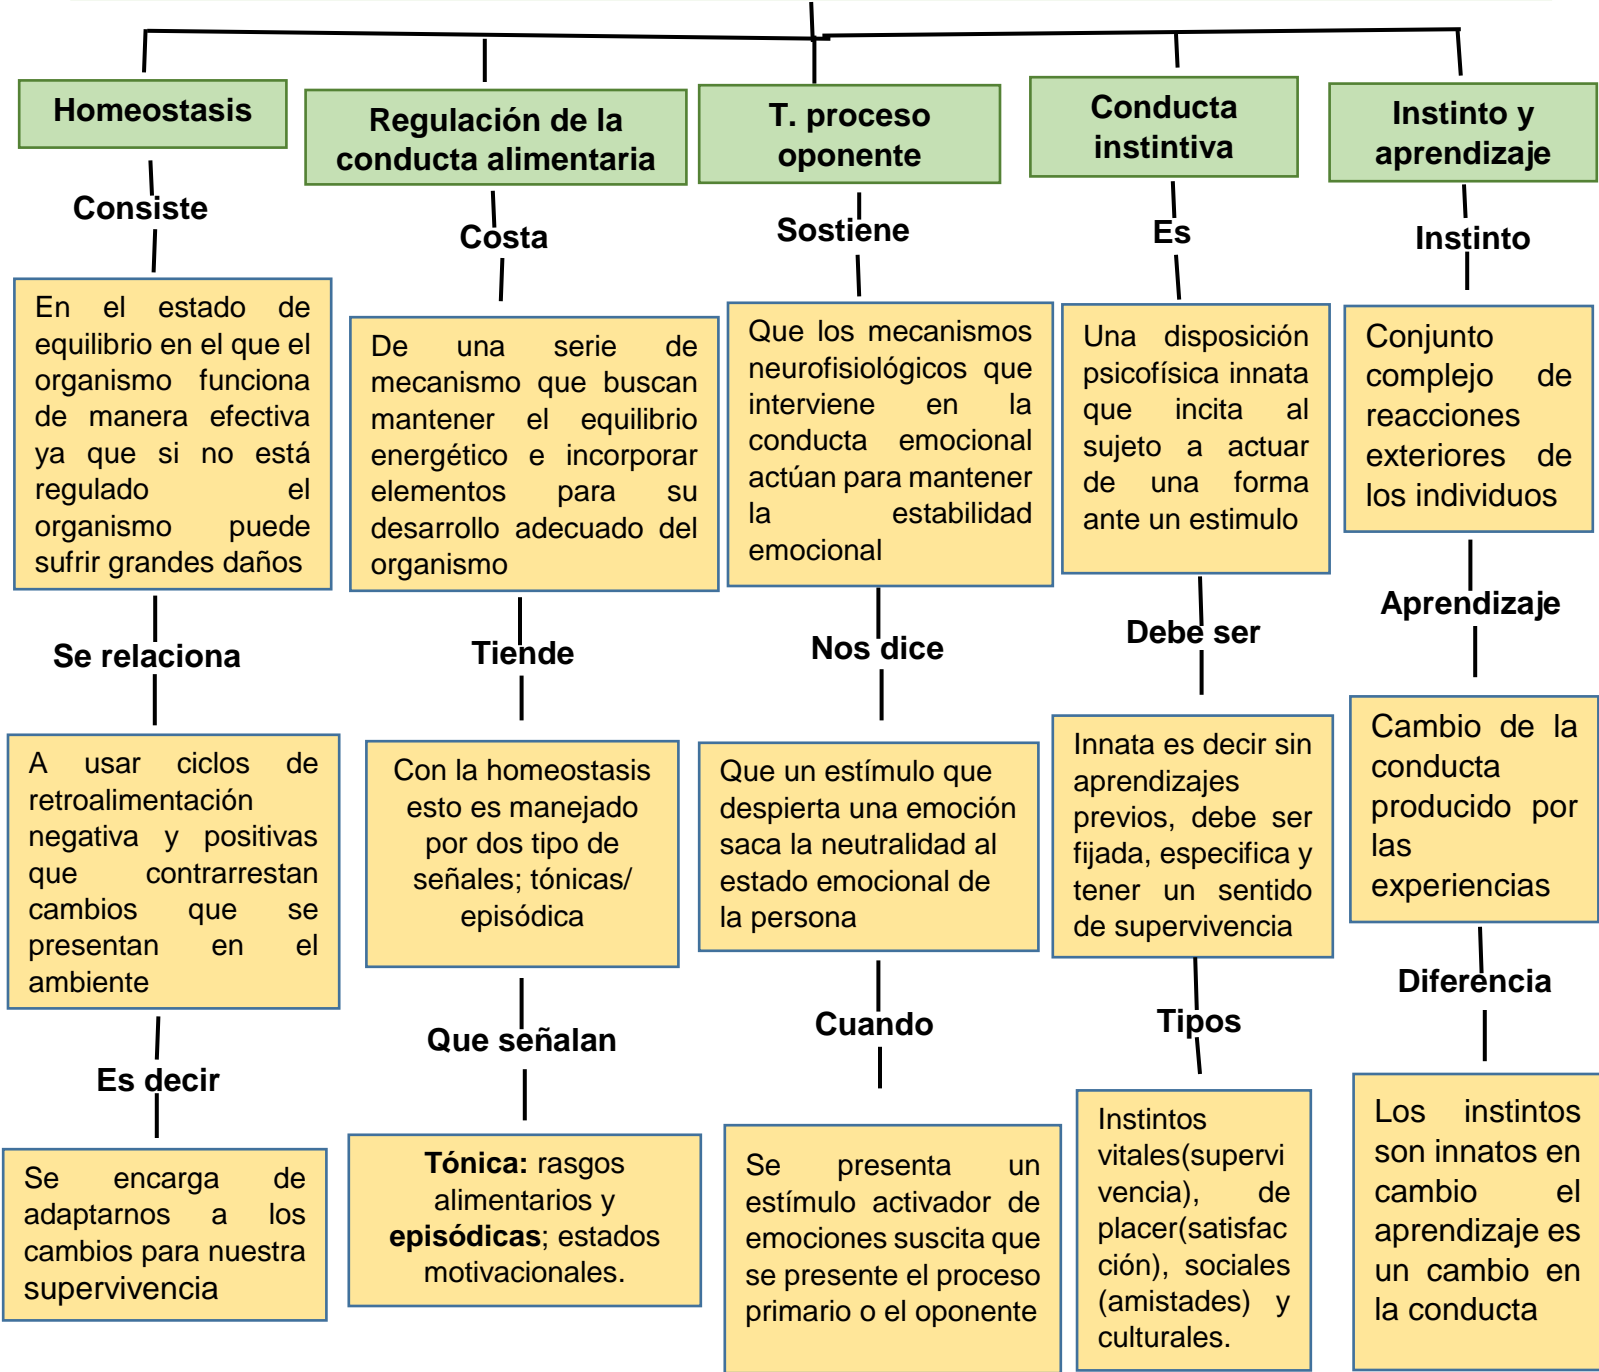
Homeostasis

Consiste

En el estado de equilibrio en el que el organismo funciona de manera efectiva ya que si no está regulado el organismo puede sufrir grandes daños

Se relaciona

A usar ciclos de retroalimentación negativa y positivas que contrarrestan cambios que se presentan en el ambiente

Es decir

Se encarga de adaptarnos a los cambios para nuestra supervivencia

Regulación de la conducta alimentaria

Costa

De una serie de mecanismo que buscan mantener el equilibrio energético e incorporar elementos para su desarrollo adecuado del organismo

Tiende

Con la homeostasis esto es manejado por dos tipo de señales; tónicas/ episódica

Que señalan

**Tónica:** rasgos alimentarios y **episódicas**; estados motivacionales.

T. proceso oponente

Sostiene

Que los mecanismos neurofisiológicos que interviene en la conducta emocional actúan para mantener la estabilidad emocional

Nos dice

Que un estímulo que despierta una emoción saca la neutralidad al estado emocional de la persona

Cuando

Se presenta un estímulo activador de emociones suscita que se presente el proceso primario o el oponente

Conducta instintiva

Es

Una disposición psicofísica innata que incita al sujeto a actuar de una forma ante un estimulo

Debe ser

Innata es decir sin aprendizajes previos, debe ser fijada, especifica y tener un sentido de supervivencia

Tipos

Instintos vitales(supervivencia), de placer(satisfacción), sociales (amistades) y culturales.

Instinto y aprendizaje

Instinto

Conjunto complejo de reacciones exteriores de los individuos

Aprendizaje

Cambio de la conducta producido por las experiencias

Diferencia

Los instintos son innatos en cambio el aprendizaje es un cambio en la conducta